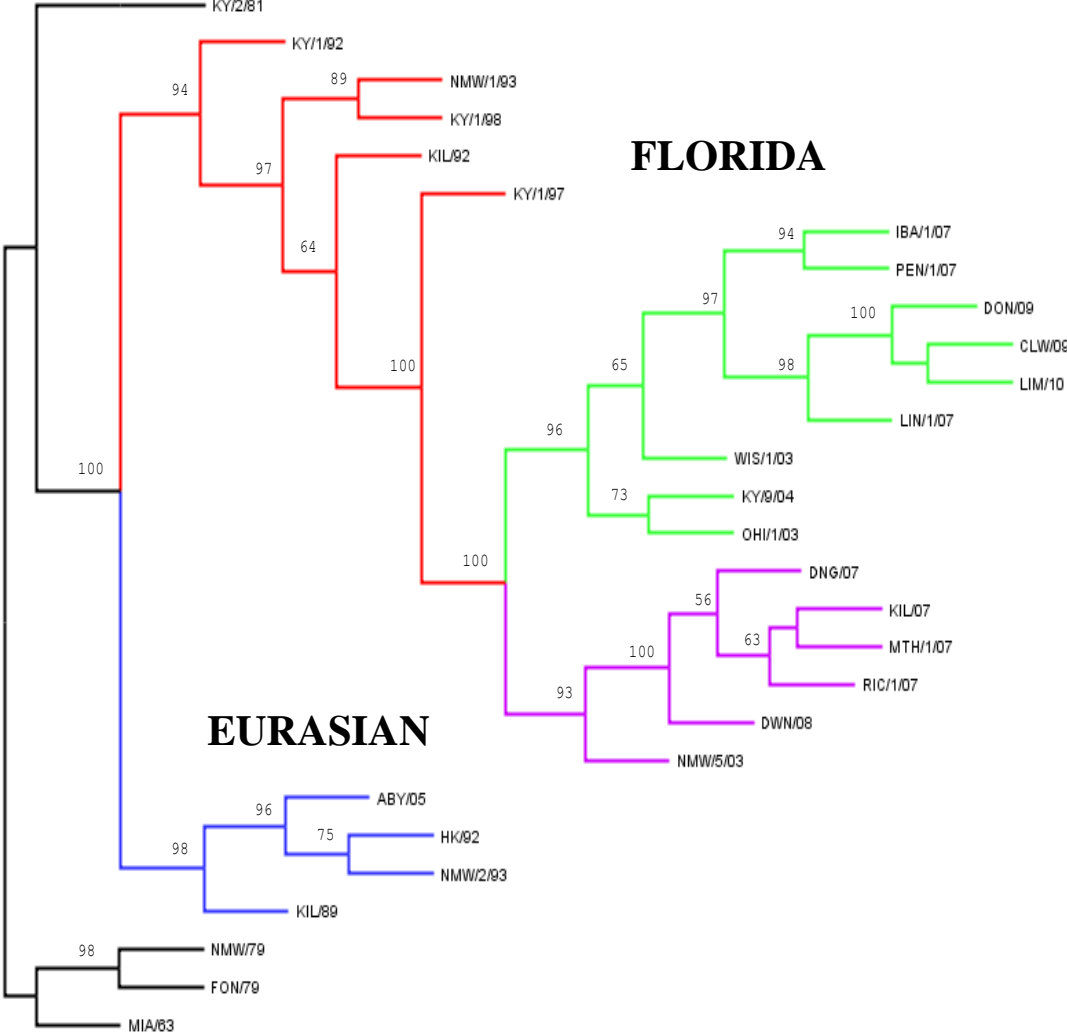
KY/2/81
94
KY/1/92
89
NMW/1/93
KY/1/98
97
KIL/92
FLORIDA
KY/1/97
64
94
IBA/1/07
PEN/1/07
97
100
DON/09
CLW/09
LIM/10
100
65
98
LIN/1/07
96
WIS/1/03
100
73
KY/9/04
OHI/1/03
100
DNG/07
56
KIL/07
63
MTH/1/07
100
RIC/1/07
93
DWN/08
EURASIAN
NMW/5/03
96
ABY/05
75
HK/92
98
NMW/2/93
KIL/89
98
NMW/79
FON/79
MIA/63